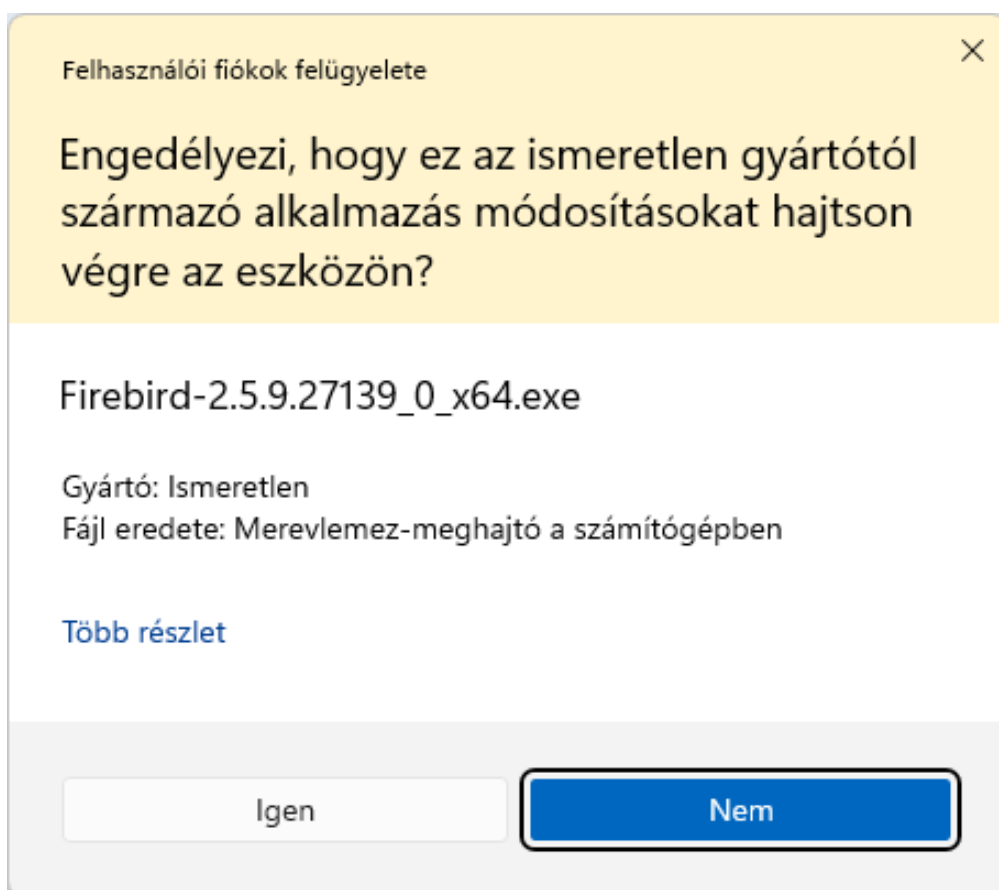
Felhasználói fiókok felügyelete

×

Engedélyezi, hogy ez az ismeretlen gyártótól származó alkalmazás módosításokat hajtson végre az eszközön?

Firebird-2.5.9.27139_0_x64.exe

Gyártó: Ismeretlen
Fájl eredete: Merevlemez-meghajtó a számítógépben

Több részlet

Igen

Nem